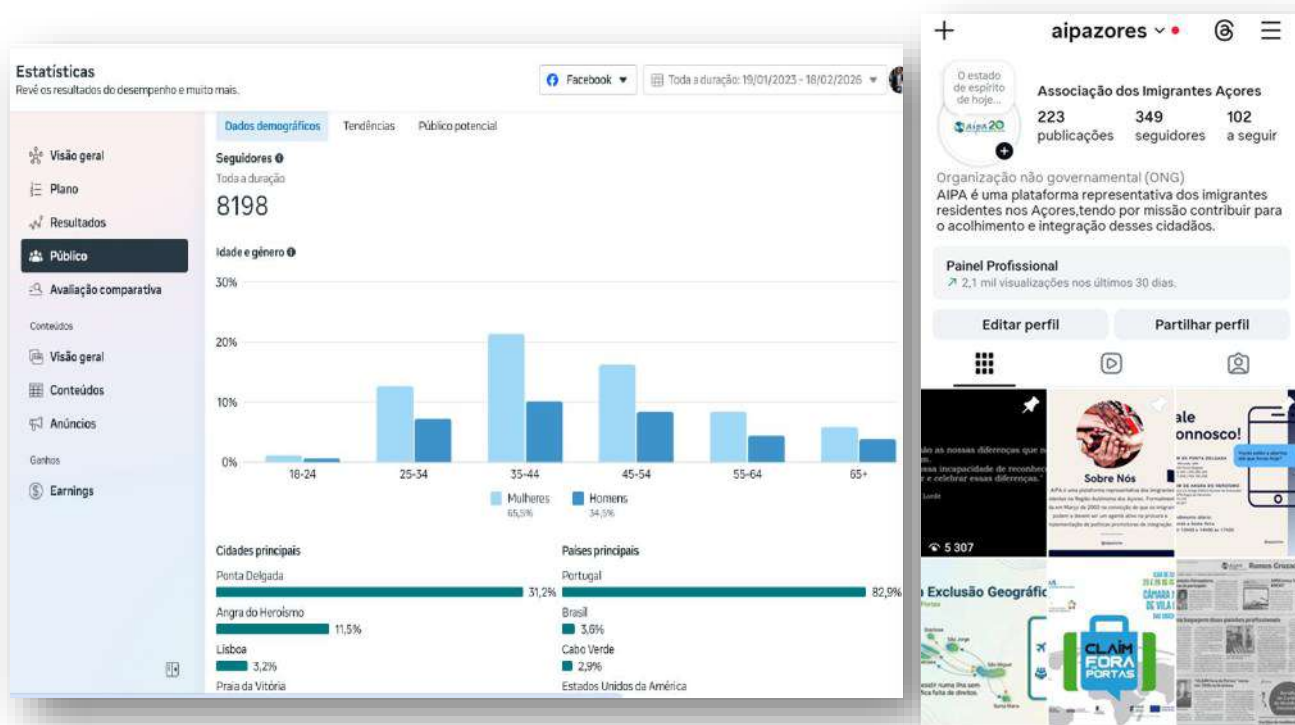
Estatísticas
Revê os resultados do desempenho e muito mais.

Facebook

Toda a duração: 19/01/2023 - 18/02/2026

Visão geral
Plano
Resultados
Público
Avaliação comparativa
Conteúdos
Visão geral
Conteúdos
Anúncios
Ganhos
Earnings

Dados demográficos
Tendências
Público potencial

Seguidores
Toda a duração
8198

Idade e género

30%
20%
10%
0%
18-24
25-34
35-44
45-54
55-64
65+

Mulheres
65,5%
Homens
34,5%

Cidades principais
Ponta Delgada
31,2%
Angra do Heroísmo
11,5%
Lisboa
3,2%
Praia da Vitória

Países principais
Portugal
82,9%
Brasil
3,6%
Cabo Verde
2,9%
Estados Unidos da América

aipazores

O estado de espírito de hoje...

Associação dos Imigrantes Açores
223 publicações
349 seguidores
102 a seguir

Organização não governamental (ONG)
AIPA é uma plataforma representativa dos imigrantes residentes nos Açores,tendo por missão contribuir para o acolhimento e integração desses cidadãos.

Painel Profissional
2,1 mil visualizações nos últimos 30 dias.

Editar perfil
Partilhar perfil

5 307

Sobre Nós

Exclusão Geográfic

CLAIM FORA PORTAS